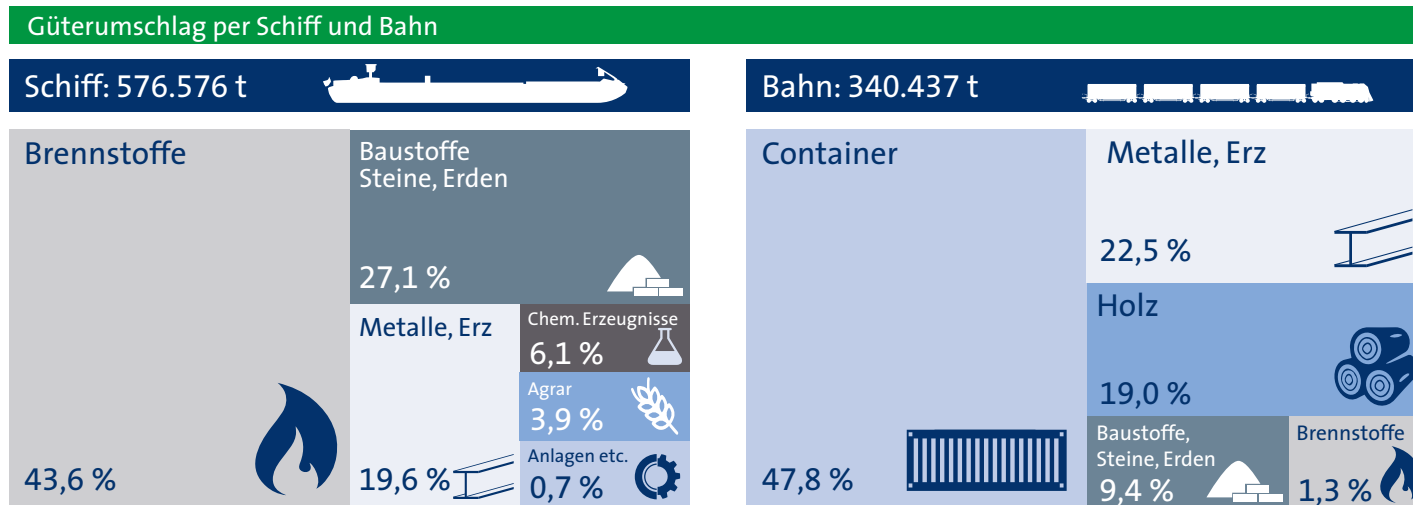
Güterumschlag per Schiff und Bahn

Schiff: 576.576 t

Brennstoffe

43,6 %

Baustoffe
Steine, Erden

27,1 %

Metalle, Erz

19,6 %

Chem. Erzeugnisse

6,1 %

Agrar

3,9 %

Anlagen etc.

0,7 %

Bahn: 340.437 t

Container

47,8 %

Metalle, Erz

22,5 %

Holz

19,0 %

Baustoffe,
Steine, Erden

9,4 %

Brennstoffe

1,3 %